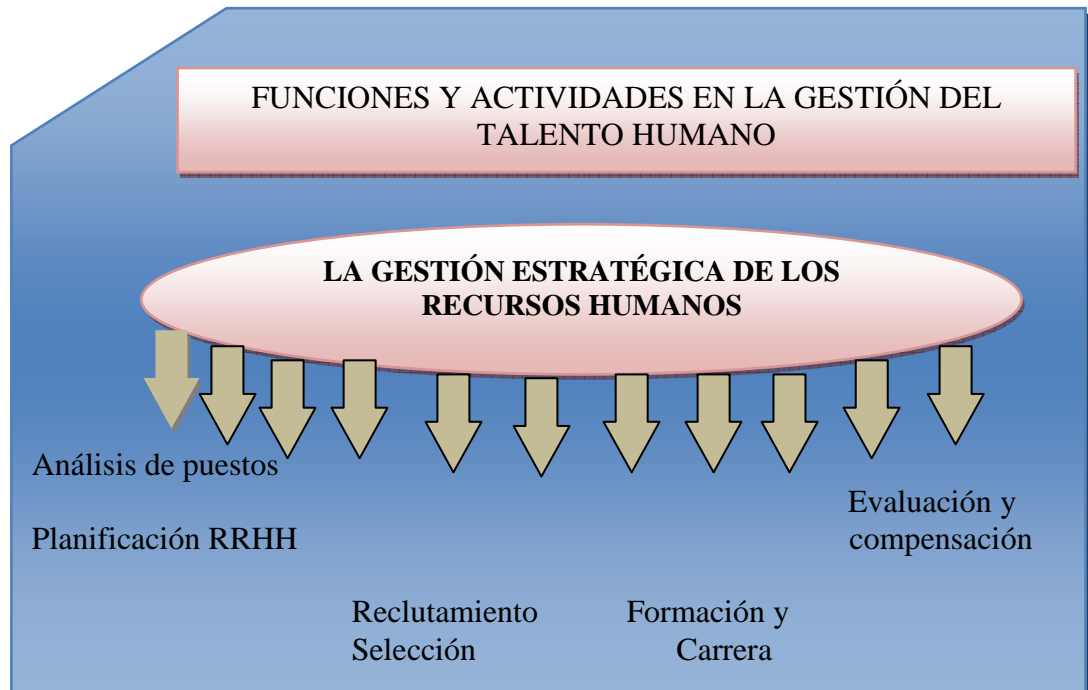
FUNCIONES Y ACTIVIDADES EN LA GESTIÓN DEL TALENTO HUMANO

LA GESTIÓN ESTRATÉGICA DE LOS RECURSOS HUMANOS

Análisis de puestos

Planificación RRHH

Evaluación y compensación

Reclutamiento Selección

Formación y Carrera